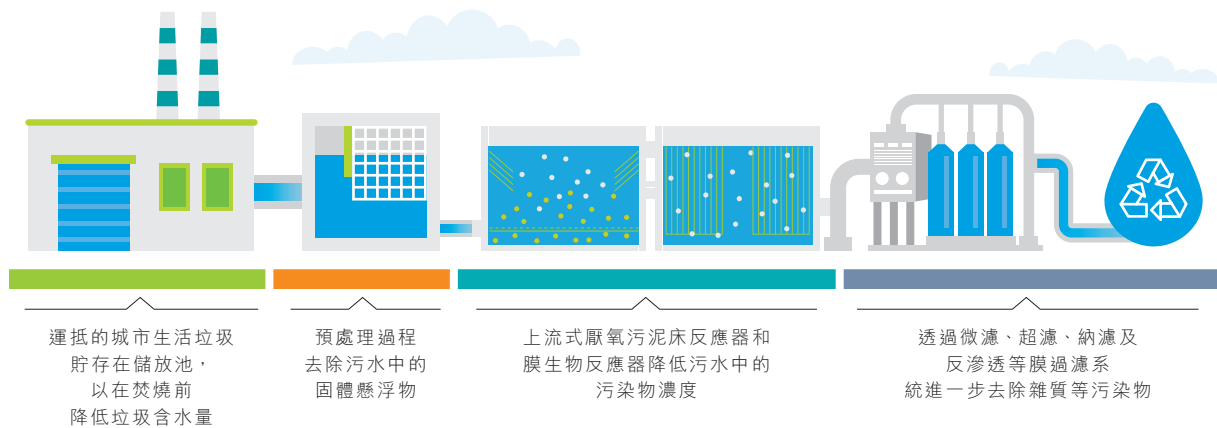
運抵的城市生活垃圾
貯存在儲放池，
以在焚燒前
降低垃圾含水量

預處理過程
去除污水中的
固體懸浮物

上流式厭氧污泥床反應器和
膜生物反應器降低污水中的
污染物濃度

透過微濾、超濾、納濾及
反滲透等膜過濾系
統進一步去除雜質等污染物